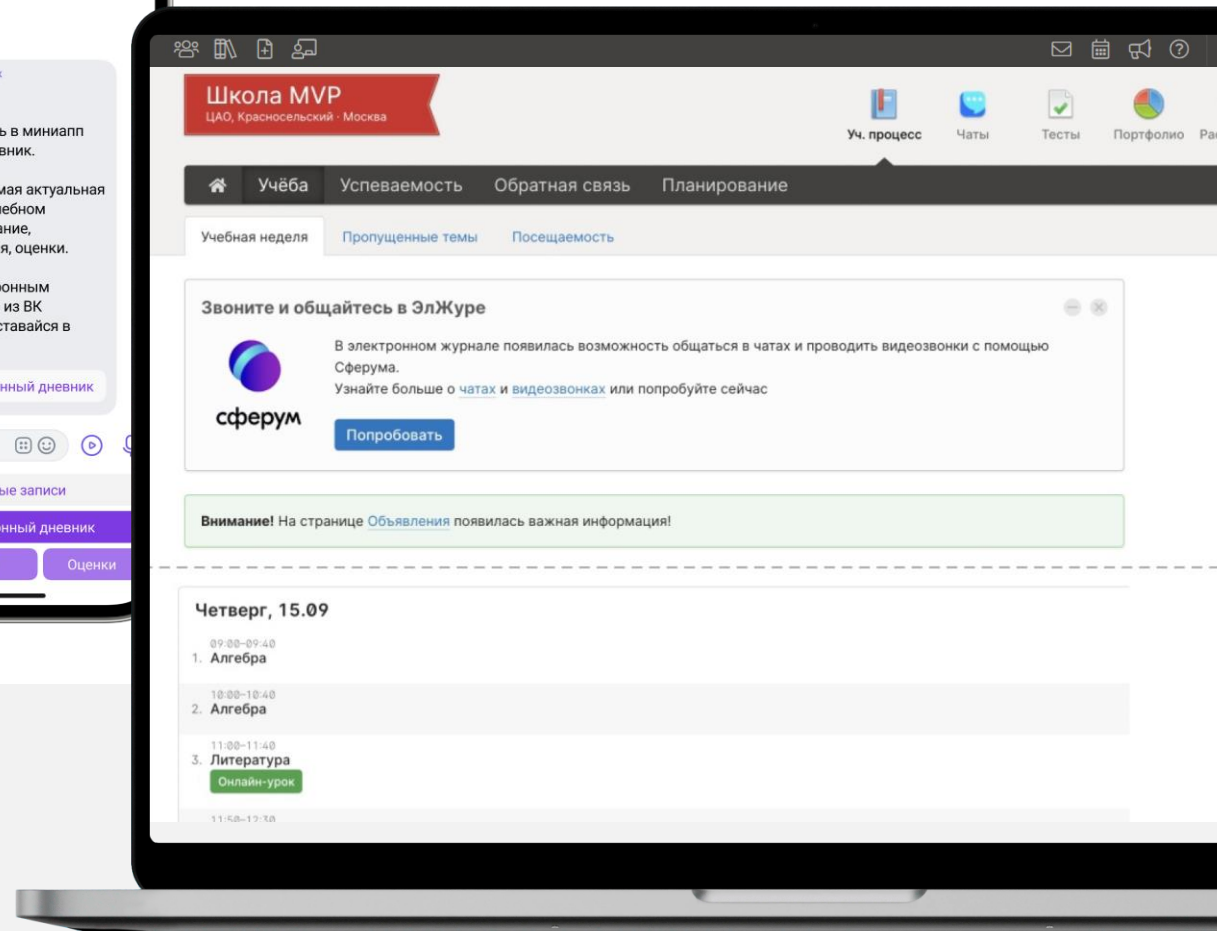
ь в миниапп
вник.

мая актуальная
ебном
ание,
я, оценки.

онным
из ВК
ставайся в

нный дневник

ые записи
нный дневник
Оценки

Школа MVP
ЦАО, Красносельский · Москва

Уч. процесс
Чаты
Тесты
Портфолио
Ра

Учёба
Успеваемость
Обратная связь
Планирование

Учебная неделя
Пропущенные темы
Посещаемость

Звоните и общайтесь в ЭлЖуре

В электронном журнале появилась возможность общаться в чатах и проводить видеозвонки с помощью Сферума.
Узнайте больше о чатах и видеозвонках или попробуйте сейчас

сферум

Попробовать

Внимание! На странице Объявления появилась важная информация!

Четверг, 15.09

09:00–09:40
1. Алгебра

10:00–10:40
2. Алгебра

11:00–11:40
3. Литература
Онлайн-урок

11:50–12:30